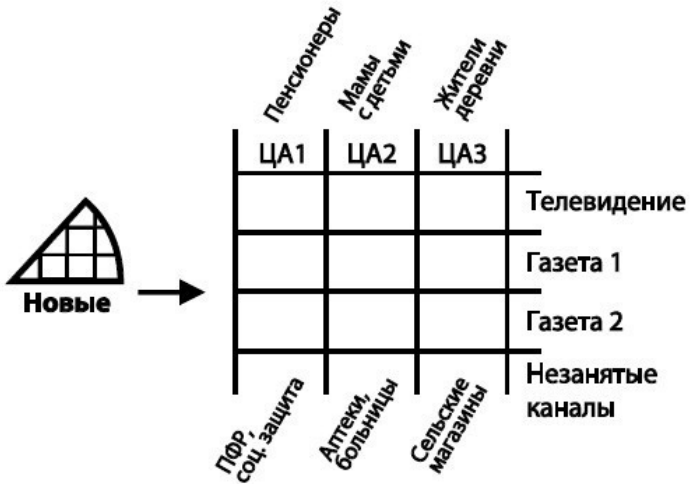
Пенсионеры

Мамы с детьми

Жители деревни

Новые

| ЦА1 | ЦА2 | ЦА3 | |
|---|---|---|---|
| | | | Телевидение |
| | | | Газета 1 |
| | | | Газета 2 |
| | | | Незанятые каналы |

ПФР, соц. защита

Аптеки, больницы

Сельские магазины